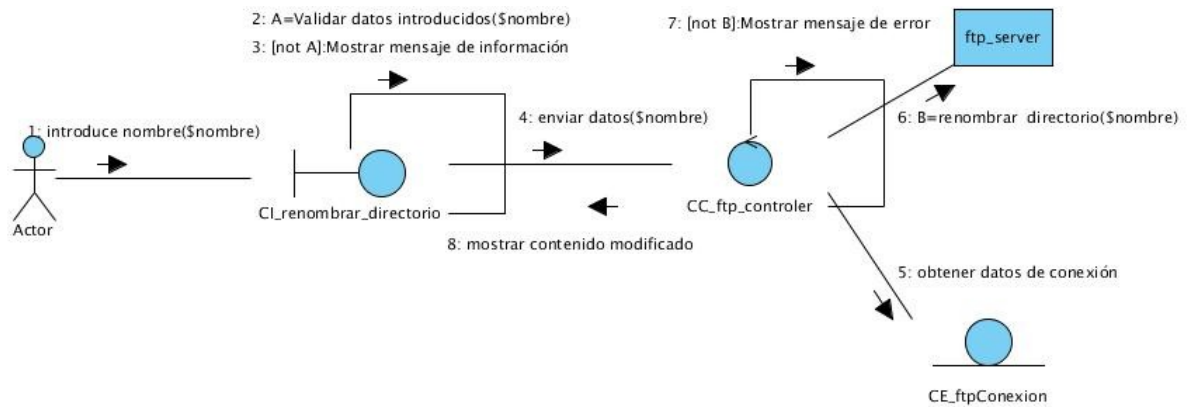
2: A=Validar datos introducidos($nombre)
3: [not A]:Mostrar mensaje de información

7: [not B]:Mostrar mensaje de error

ftp_server

1: introduce nombre($nombre)

4: enviar datos($nombre)

6: B=renombrar directorio($nombre)

Actor

CI_renombrar_directorio

CC_ftp_controler

8: mostrar contenido modificado

5: obtener datos de conexión

CE_ftpConexion